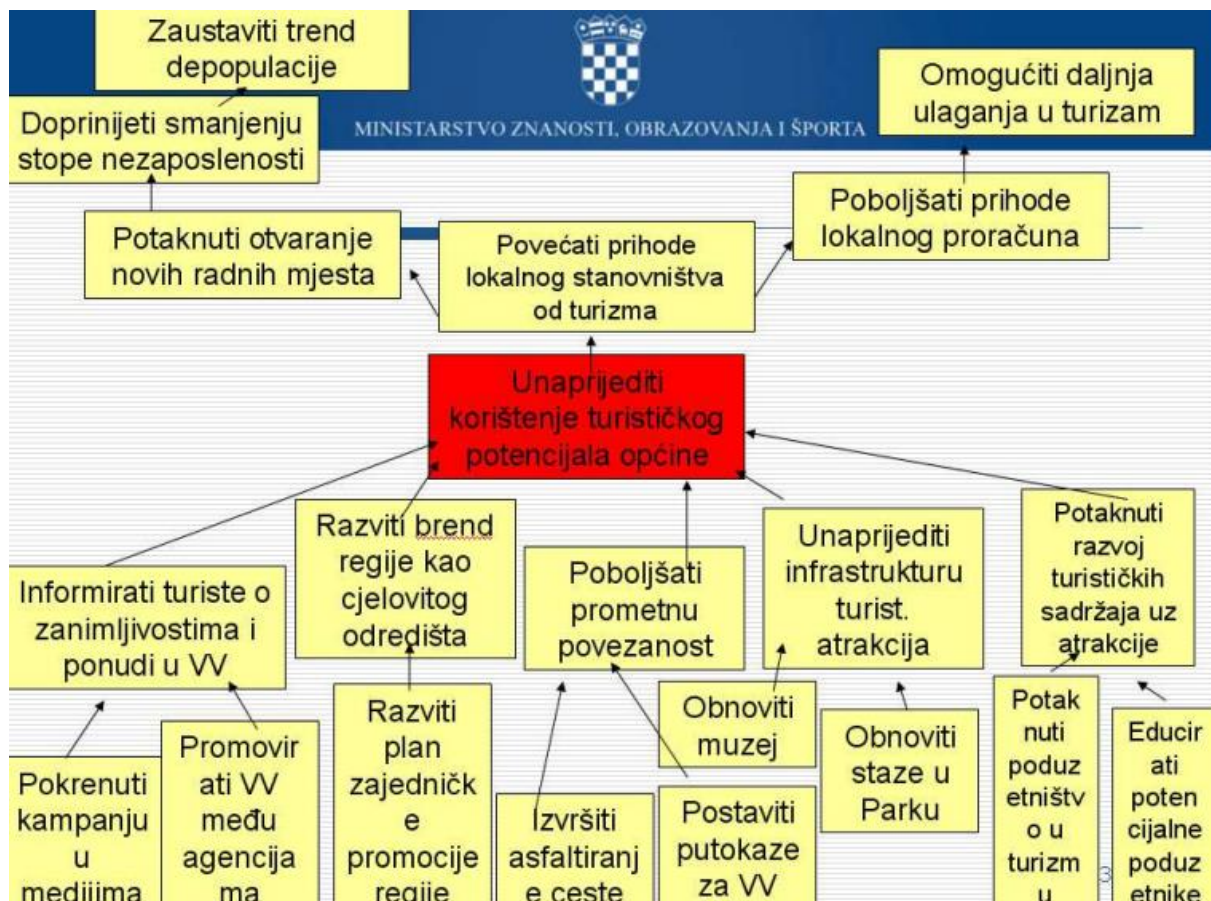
Zaustaviti trend depopulacije

Doprinijeti smanjenju stope nezaposlenosti

MINISTARSTVO ZNANOSTI, OBRAZOVANJA I ŠPORTA

Omogućiti daljnja ulaganja u turizam

Poboljšati prihode lokalnog proračuna

Potaknuti otvaranje novih radnih mjesta

Povećati prihode lokalnog stanovništva od turizma

Unaprijediti korištenje turističkog potencijala općine

Razviti brend regije kao cjelovitog odredišta

Informirati turiste o zanimljivostima i ponudi u VV

Poboljšati prometnu povezanost

Unaprijediti infrastrukturu turist. atrakcija

Potaknuti razvoj turističkih sadržaja uz atrakcije

Pokrenuti kampanju u medijima

Promovirati VV među agencijama

Razviti plan zajedničke promocije regije

Izvršiti asfaltiranje ceste

Obnoviti muzej

Postaviti putokaze za VV

Obnoviti staze u Parku

Potaknuti poduzetništvo u turizmu

Educirati potencijalne poduzetnike

3